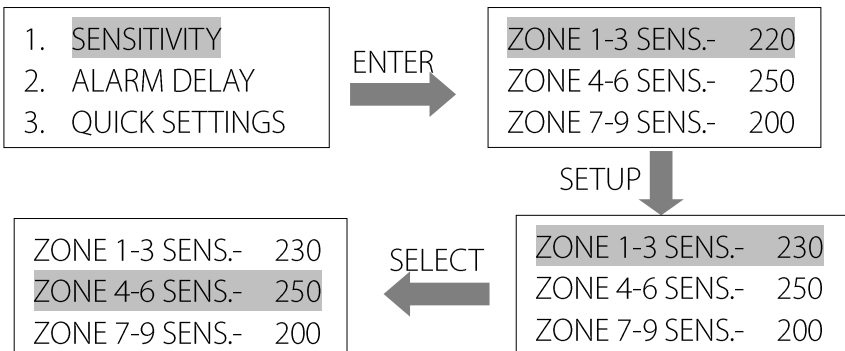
1. SENSITIVITY
2. ALARM DELAY
3. QUICK SETTINGS

ENTER

ZONE 1-3 SENS.- 220
ZONE 4-6 SENS.- 250
ZONE 7-9 SENS.- 200

SETUP

ZONE 1-3 SENS.- 230
ZONE 4-6 SENS.- 250
ZONE 7-9 SENS.- 200

SELECT

ZONE 1-3 SENS.- 230
ZONE 4-6 SENS.- 250
ZONE 7-9 SENS.- 200